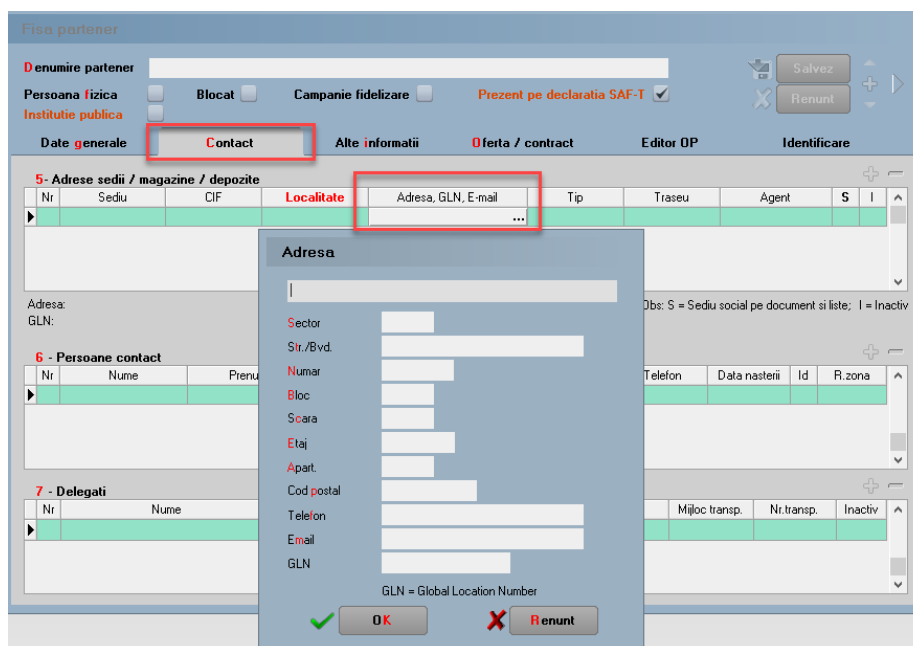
Fisa partener

Denumire partener
Persoana fizica
Blocat
Campanie fidelizare
Prezent pe declaratia SAF-T
Institutie publica
Salvez
Renunt

Date generale
Contact
Alte informatii
Oferta / contract
Editor OP
Identificare

5- Adrese sedii / magazine / depozite

| Nr | Sediu | CIF | Localitate | Adresa, GLN, E-mail | Tip | Traseu | Agent | S | I |
|---|---|---|---|---|---|---|---|---|---|
| | | | | ... | | | | | |

Adresa:
GLN:
Obs: S = Sediu social pe document si liste; I = Inactiv

6 - Persoane contact

| Nr | Nume | Prenu | Telefon | Data nasterii | Id | R.zona |
|---|---|---|---|---|---|---|
| | | | | | | |

7 - Delegati

| Nr | Nume | Mijloc transp. | Nr.transp. | Inactiv |
|---|---|---|---|---|
| | | | | |

Adresa

Sector
Str./Bvd.
Numar
Bloc
Scara
Etaj
Apart.
Cod postal
Telefon
Email
GLN
GLN = Global Location Number
OK
Renunt